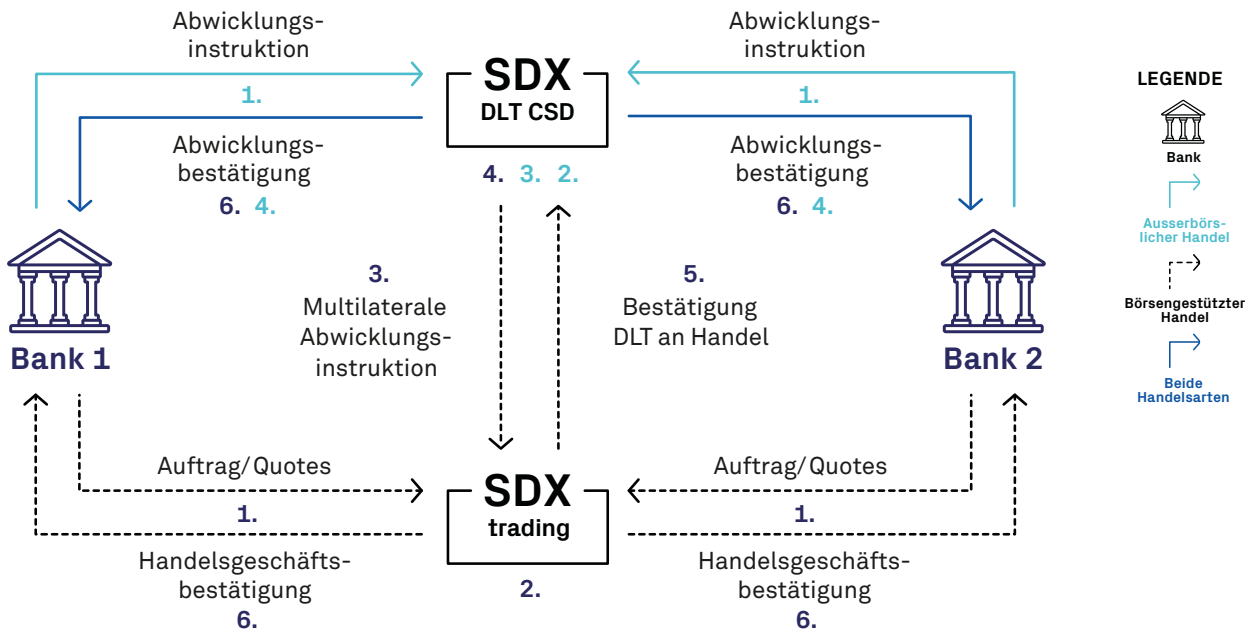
Abwicklungsinstruktion
1.

SDX
DLT CSD

Abwicklungsinstruktion
1.

LEGENDE

Bank

Abwicklungsbestätigung
6. 4.

4. 3. 2.

Abwicklungsbestätigung
6. 4.

Ausserbörslicher Handel

Börsengestützter Handel

Beide Handelsarten

Bank 1

3.
Multilaterale Abwicklungsinstruktion

5.
Bestätigung DLT an Handel

Bank 2

Auftrag/Quotes
1.

SDX
trading

Auftrag/Quotes
1.

Handelsgeschäftsbestätigung
6.

2.

Handelsgeschäftsbestätigung
6.